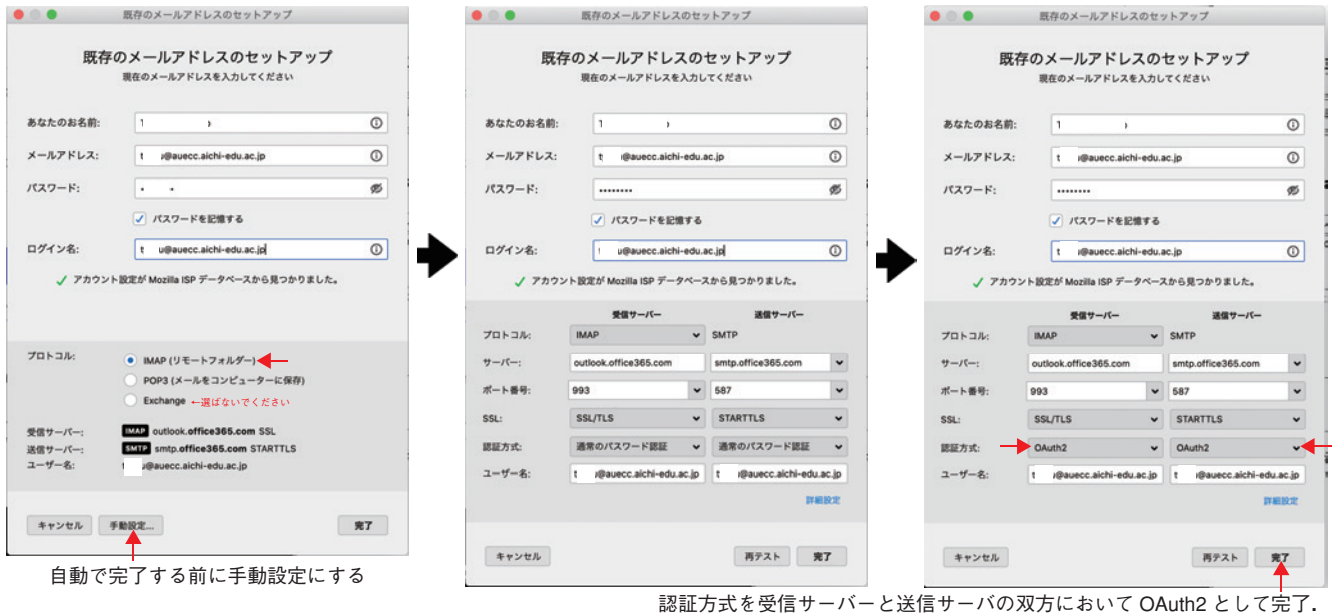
既存のメールアドレスのセットアップ

既存のメールアドレスのセットアップ
現在のメールアドレスを入力してください

あなたのお名前: 1 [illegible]
メールアドレス: t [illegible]@auecc.aichi-edu.ac.jp
パスワード: • •
パスワードを記憶する
ログイン名: t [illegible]u@auecc.aichi-edu.ac.jp
アカウント設定が Mozilla ISP データベースから見つかりました。

プロトコル:
IMAP (リモートフォルダー)
POP3 (メールをコンピューターに保存)
Exchange ←選ばないでください

受信サーバー: IMAP outlook.office365.com SSL
送信サーバー: SMTP smtp.office365.com STARTTLS
ユーザー名: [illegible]@auecc.aichi-edu.ac.jp

キャンセル
手動設定...
完了

自動で完了する前に手動設定にする

既存のメールアドレスのセットアップ

既存のメールアドレスのセットアップ
現在のメールアドレスを入力してください

あなたのお名前: 1 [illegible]
メールアドレス: t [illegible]@auecc.aichi-edu.ac.jp
パスワード: ••••••••
パスワードを記憶する
ログイン名: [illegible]u@auecc.aichi-edu.ac.jp
アカウント設定が Mozilla ISP データベースから見つかりました。

| | 受信サーバー | 送信サーバー |
|---|---|---|
| プロトコル: | IMAP | SMTP |
| サーバー: | outlook.office365.com | smtp.office365.com |
| ポート番号: | 993 | 587 |
| SSL: | SSL/TLS | STARTTLS |
| 認証方式: | 通常のパスワード認証 | 通常のパスワード認証 |
| ユーザー名: | t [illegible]@auecc.aichi-edu.ac.jp | t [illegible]@auecc.aichi-edu.ac.jp |

詳細設定

キャンセル
再テスト
完了

既存のメールアドレスのセットアップ

既存のメールアドレスのセットアップ
現在のメールアドレスを入力してください

あなたのお名前: 1 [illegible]
メールアドレス: t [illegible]@auecc.aichi-edu.ac.jp
パスワード: ••••••••
パスワードを記憶する
ログイン名: t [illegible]@auecc.aichi-edu.ac.jp
アカウント設定が Mozilla ISP データベースから見つかりました。

| | 受信サーバー | 送信サーバー |
|---|---|---|
| プロトコル: | IMAP | SMTP |
| サーバー: | outlook.office365.com | smtp.office365.com |
| ポート番号: | 993 | 587 |
| SSL: | SSL/TLS | STARTTLS |
| 認証方式: | OAuth2 | OAuth2 |
| ユーザー名: | t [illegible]@auecc.aichi-edu.ac.jp | t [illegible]@auecc.aichi-edu.ac.jp |

詳細設定

キャンセル
再テスト
完了

認証方式を受信サーバーと送信サーバの双方において OAuth2 として完了。